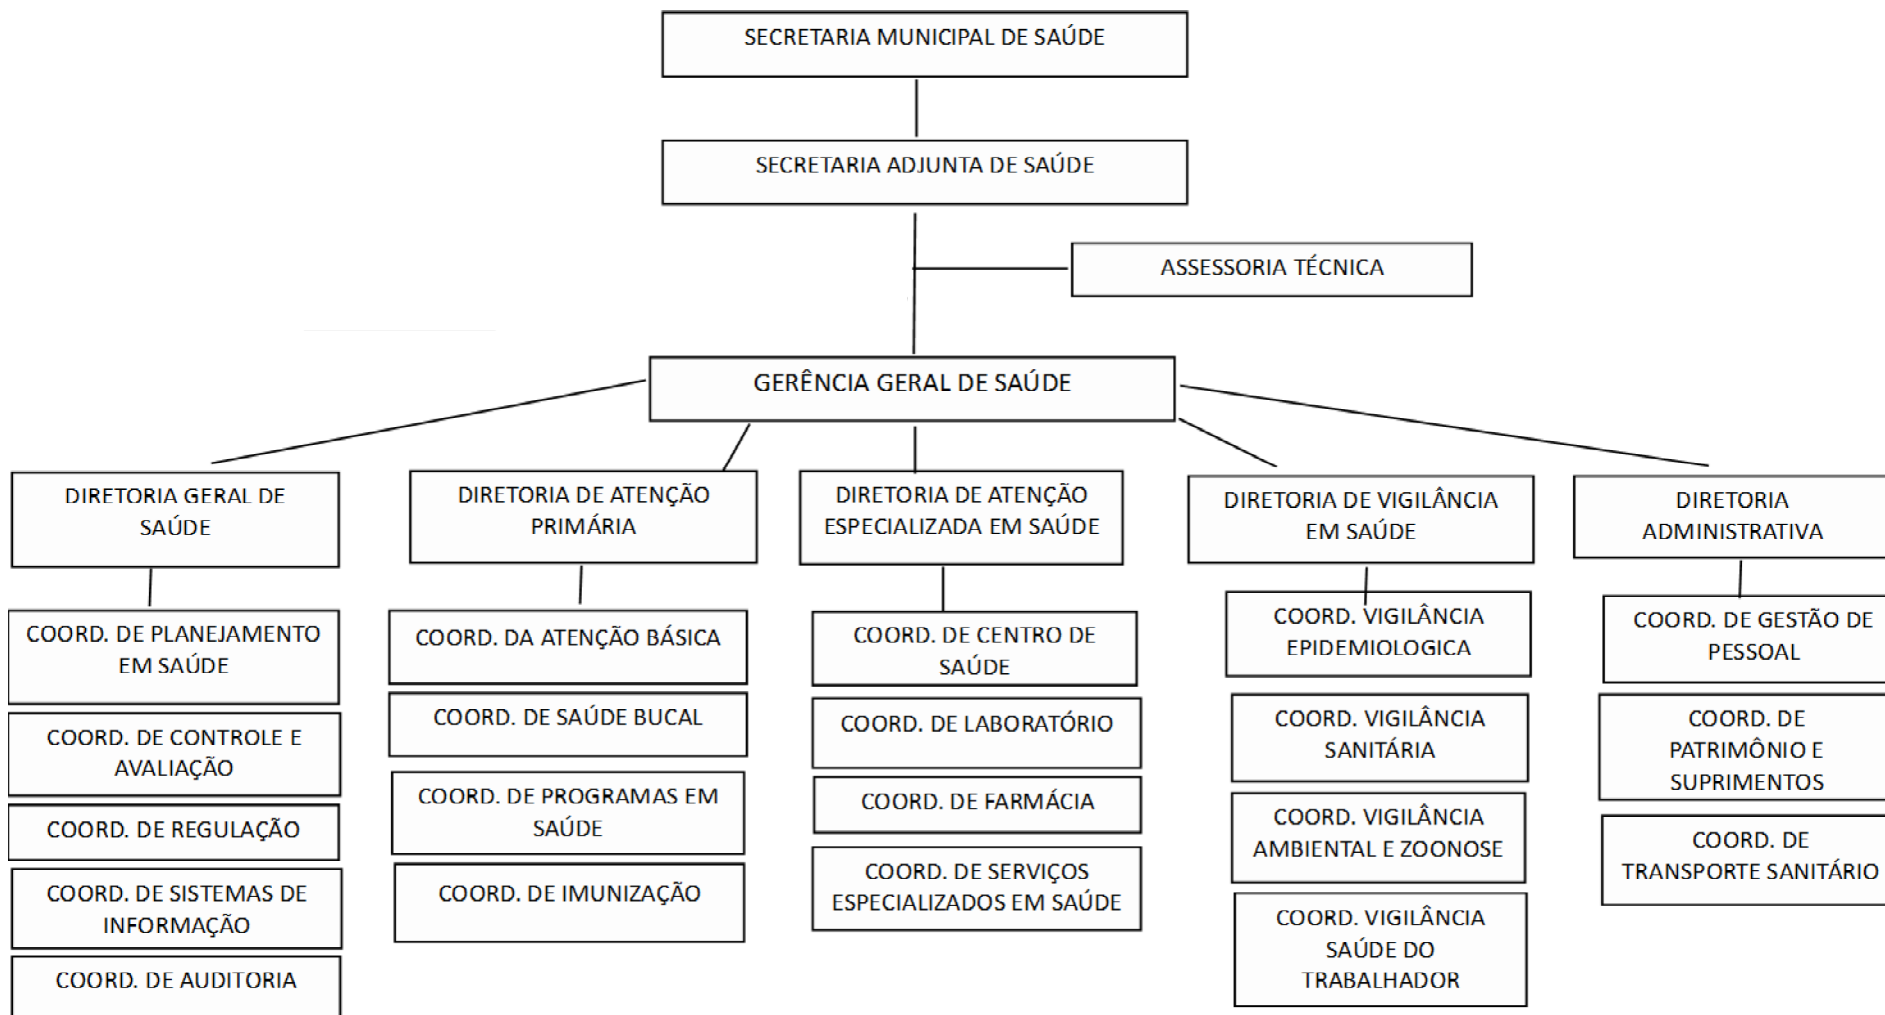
SECRETARIA MUNICIPAL DE SAÚDE

SECRETARIA ADJUNTA DE SAÚDE

ASSESSORIA TÉCNICA

GERÊNCIA GERAL DE SAÚDE

DIRETORIA GERAL DE SAÚDE

COORD. DE PLANEJAMENTO EM SAÚDE

COORD. DE CONTROLE E AVALIAÇÃO

COORD. DE REGULAÇÃO

COORD. DE SISTEMAS DE INFORMAÇÃO

COORD. DE AUDITORIA

DIRETORIA DE ATENÇÃO PRIMÁRIA

COORD. DA ATENÇÃO BÁSICA

COORD. DE SAÚDE BUCAL

COORD. DE PROGRAMAS EM SAÚDE

COORD. DE IMUNIZAÇÃO

DIRETORIA DE ATENÇÃO ESPECIALIZADA EM SAÚDE

COORD. DE CENTRO DE SAÚDE

COORD. DE LABORATÓRIO

COORD. DE FARMÁCIA

COORD. DE SERVIÇOS ESPECIALIZADOS EM SAÚDE

DIRETORIA DE VIGILÂNCIA EM SAÚDE

COORD. VIGILÂNCIA EPIDEMIOLOGICA

COORD. VIGILÂNCIA SANITÁRIA

COORD. VIGILÂNCIA AMBIENTAL E ZOONOSE

COORD. VIGILÂNCIA SAÚDE DO TRABALHADOR

DIRETORIA ADMINISTRATIVA

COORD. DE GESTÃO DE PESSOAL

COORD. DE PATRIMÔNIO E SUPRIMENTOS

COORD. DE TRANSPORTE SANITÁRIO